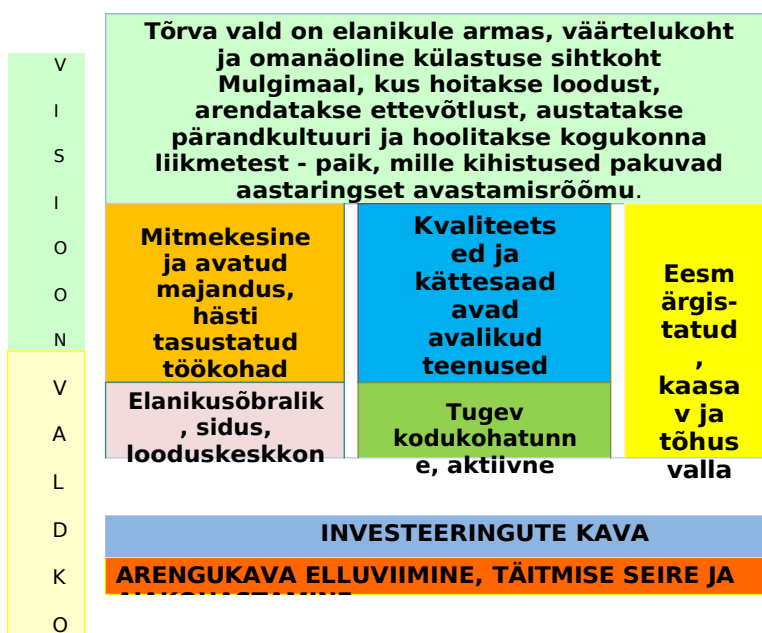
V
I
S
I
O
O
N

V
A
L
D
K
O

Tõrva vald on elanikule armas, väärtelukoht ja omanäoline külastuse sihtkoht Mulgimaal, kus hoitakse loodust, arendatakse ettevõtlust, austatakse pärandkultuuri ja hoolitakse kogukonna liikmetest - paik, mille kihistused pakuvad aastaringset avastamisrõõmu.

Mitmekesine ja avatud majandus, hästi tasustatud töökohad

Kvaliteetsed ja kättesaadavad avalikud teenused

Eesmärgistatud, kaasav ja tõhus valla

Elanikusõbralik, sidus, looduskeskkon

Tugev kodukohatunne, aktiivne

INVESTEERINGUTE KAVA

ARENGUKAVA ELLUVIIMINE, TÄITMISE SEIRE JA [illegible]